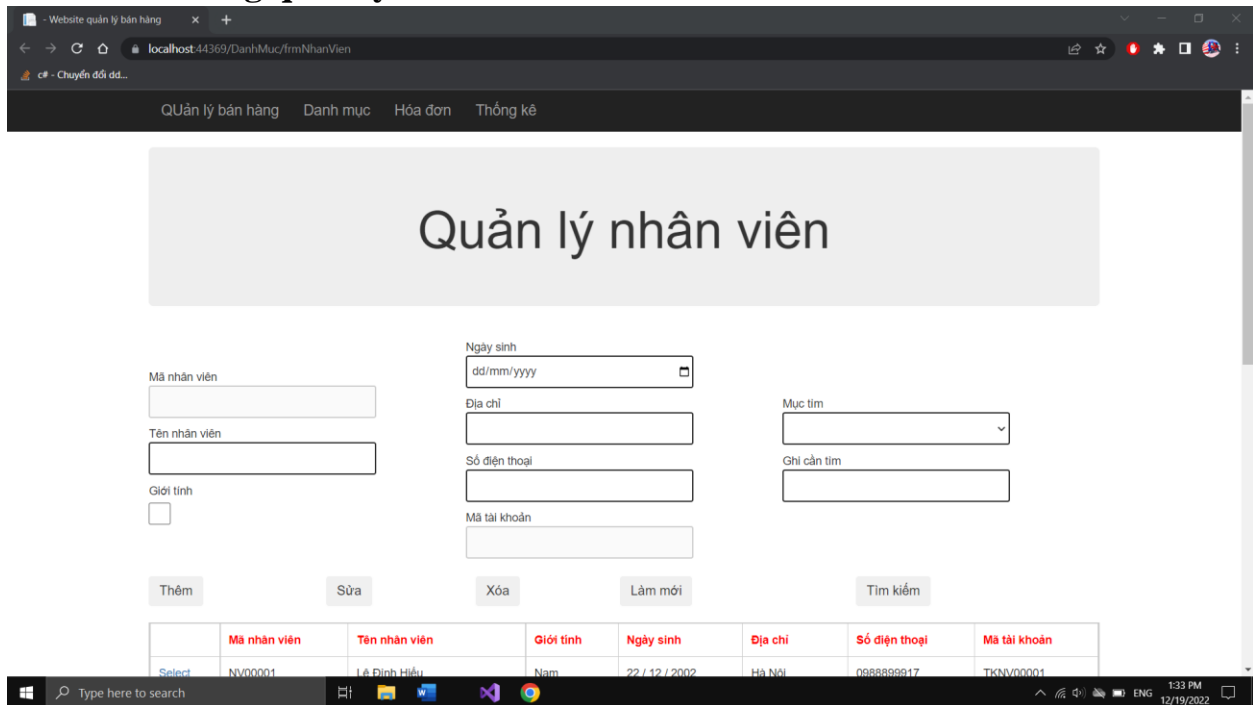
- Website quản lý bán hàng

localhost:44369/DanhMuc/frmNhanVien

c# - Chuyển đổi dd...

QUản lý bán hàng Danh mục Hóa đơn Thống kê

Quản lý nhân viên

Mã nhân viên

Tên nhân viên

Giới tính

Ngày sinh
dd/mm/yyyy

Địa chỉ

Số điện thoại

Mã tài khoản

Mục tìm

Ghi cần tìm

Thêm Sửa Xóa Làm mới Tìm kiếm

| | Mã nhân viên | Tên nhân viên | Giới tính | Ngày sinh | Địa chỉ | Số điện thoại | Mã tài khoản |
|---|---|---|---|---|---|---|---|
| Select | NV00001 | Lê Đình Hiếu | Nam | 22 / 12 / 2002 | Hà Nội | 0988899917 | TKNV00001 |

Type here to search

ENG 1:33 PM 12/19/2022